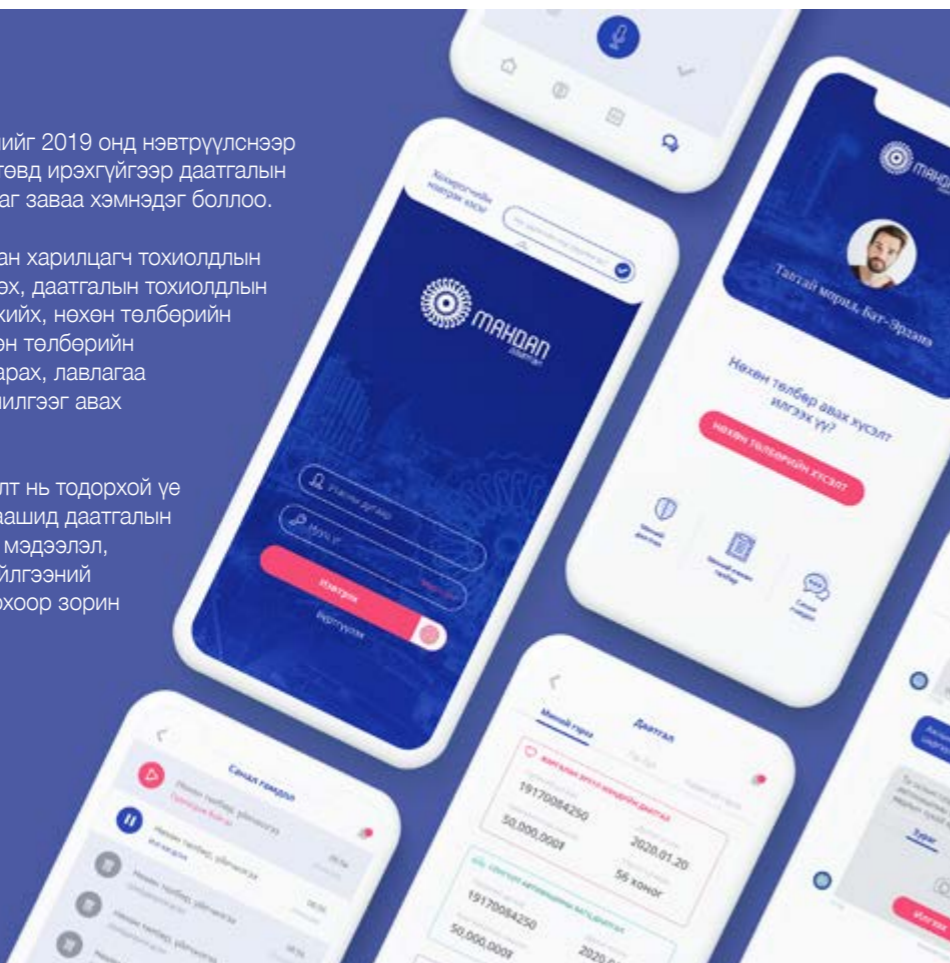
ийг 2019 онд нэвтрүүлснээр төвд ирэхгүйгээр даатгалын аг заваа хэмнэдэг боллоо.

ан харилцагч тохиолдлын эх, даатгалын тохиолдлын кийх, нөхөн төлбөрийн өн төлбөрийн арах, лавлагаа илгээг авах

лт нь тодорхой үе ашид даатгалын мэдээлэл, йлгээний охоор зорин

Хэрэглэгчийн нэгдсэн хэсэг

MANDAL даатгал

Утасны дугаар

Нууц үг

Мартсан

Нэвтрэх

Бүртгүүлэх

MANDAL

Тавтай морилно уу, Бат-Эрдэнэ

Нөхөн төлбөр авах хүсэлт илгээх үү?

Нөхөн төлбөрийн хүсэлт

Миний даатгал

Нөхөн төлбөр

Санал гомдол

Миний гэрээ

Даатгал

19170084250

50,000,000₮

2020.01.20

56 хоног

19170084250

50,000,000₮

2020.0

Санал гомдол

Нөхөн төлбөр, үйлчилгээ

Нөхөн төлбөр, үйлчилгээ

Нөхөн төлбөр, үйлчилгээ

Нөхөн төлбөр, үйлчилгээ

Зураг

Илгээх